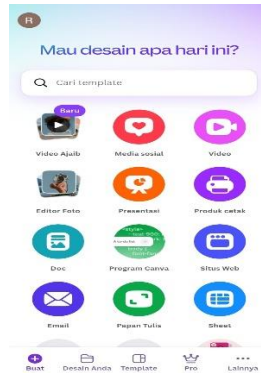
R

Mau desain apa hari ini?

Cari template

Baru

Video Ajaib

Media sosial

Video

Editor Foto

Presentasi

Produk cetak

Doc

Program Canva

Situs Web

Email

Papan Tulis

Sheet

Buat

Desain Anda

Template

Pro

Lainnya